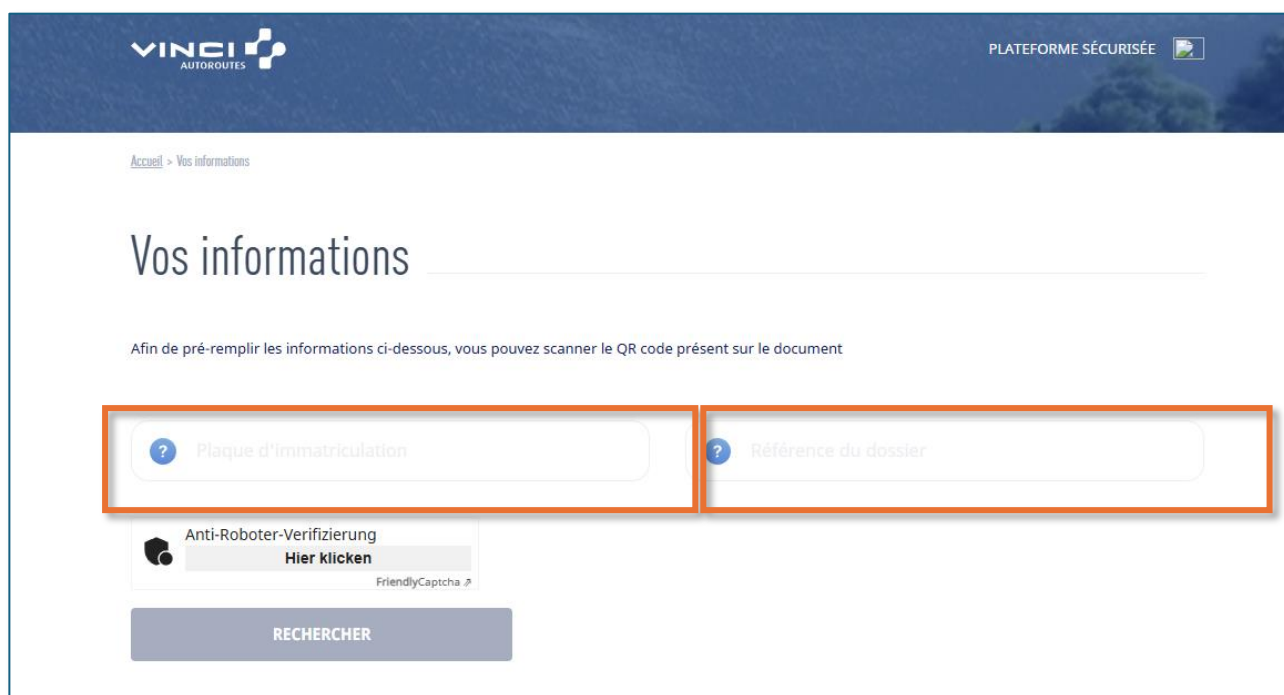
VINCI AUTOROUTES

PLATEFORME SÉCURISÉE

Accueil > Vos informations

Vos informations

Afin de pré-remplir les informations ci-dessous, vous pouvez scanner le QR code présent sur le document

?
Plaque d'immatriculation

?
Référence du dossier

Anti-Roboter-Verifizierung
Hier klicken
FriendlyCaptcha

RECHERCHER